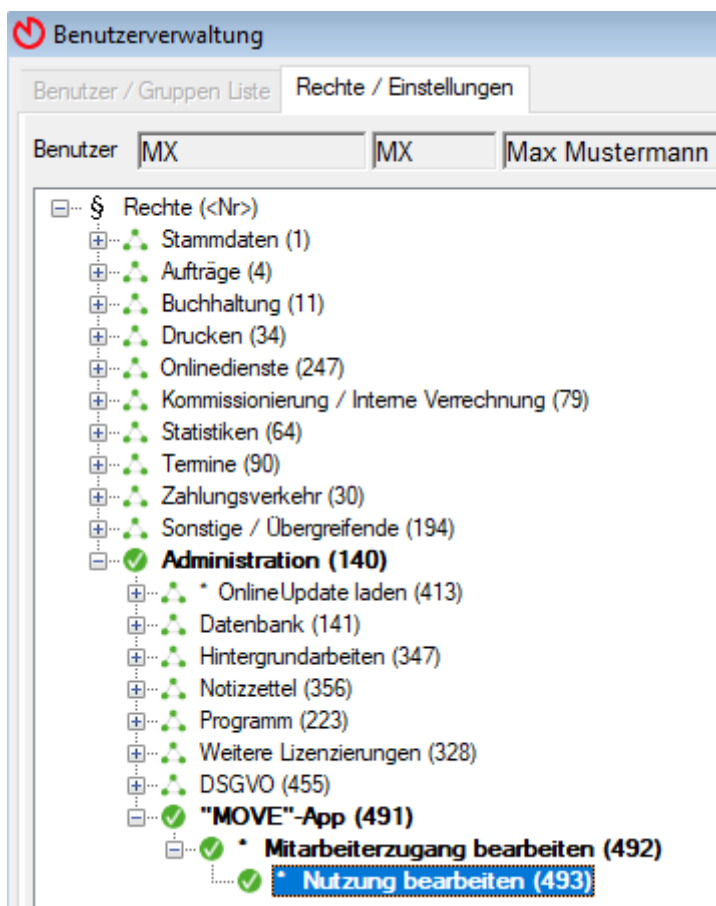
Benutzerverwaltung

Benutzer / Gruppen Liste
Rechte / Einstellungen

Benutzer MX MX Max Mustermann

§ Rechte (<Nr>)
Stammdaten (1)
Aufträge (4)
Buchhaltung (11)
Drucken (34)
Onlinedienste (247)
Kommissionierung / Interne Verrechnung (79)
Statistiken (64)
Termine (90)
Zahlungsverkehr (30)
Sonstige / Übergreifende (194)
Administration (140)
* OnlineUpdate laden (413)
Datenbank (141)
Hintergrundarbeiten (347)
Notizzettel (356)
Programm (223)
Weitere Lizenzierungen (328)
DSGVO (455)
"MOVE"-App (491)
* Mitarbeiterzugang bearbeiten (492)
* Nutzung bearbeiten (493)